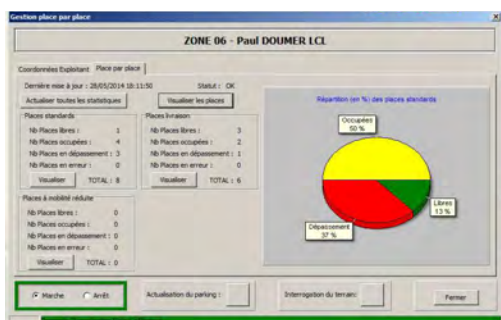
Gestion place par place

ZONE 06 - Paul DOUMER LCL

Coordonnées Exploitant | Place par place

Dernière mise à jour : 28/05/2014 16:11:50

Statut : OK

Actualiser toutes les statistiques

Visualiser les places

Places standards

Nb Places libres : 1
Nb Places occupées : 4
Nb Places en dépassement : 3
Nb Places en erreur : 0

Visualiser TOTAL : 8

Places livraison

Nb Places libres : 3
Nb Places occupées : 2
Nb Places en dépassement : 1
Nb Places en erreur : 0

Visualiser TOTAL : 6

Places à mobilité réduite

Nb Places libres : 0
Nb Places occupées : 0
Nb Places en dépassement : 0
Nb Places en erreur : 0

Visualiser TOTAL : 0

Répartition (en %) des places standards

Occupées
50 %

Libres
13 %

Dépassement
37 %

Marche
Arrêt

Actualisation du parking :

Interrogation du terrain :

Fermer